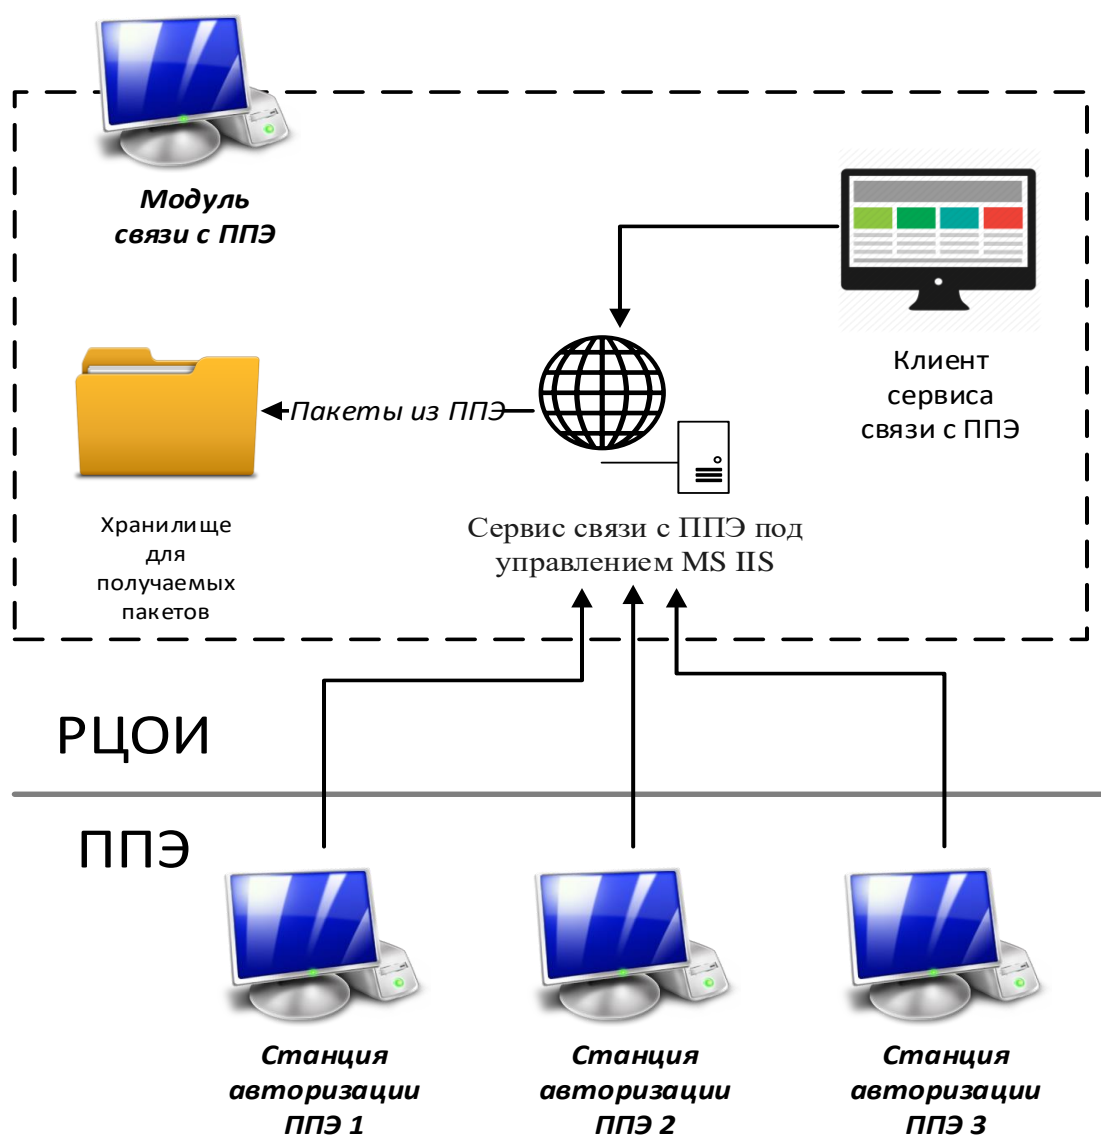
Модуль связи с ППЭ

Клиент сервиса связи с ППЭ

Пакеты из ППЭ

Хранилище для получаемых пакетов

Сервис связи с ППЭ под управлением MS IIS

РЦОИ

ППЭ

Станция авторизации ППЭ 1

Станция авторизации ППЭ 2

Станция авторизации ППЭ 3